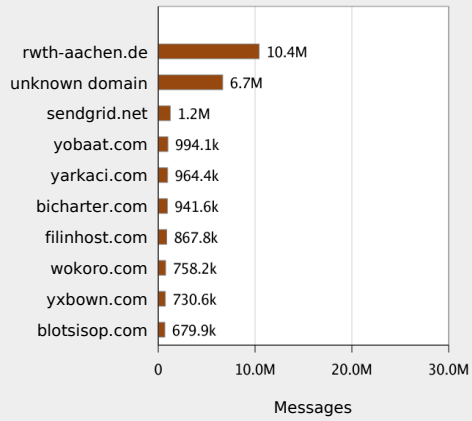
rwth-aachen.de 10.4M
unknown domain 6.7M
sendgrid.net 1.2M
yobaat.com 994.1k
yarkaci.com 964.4k
bicharter.com 941.6k
filinhost.com 867.8k
wokoro.com 758.2k
yxbown.com 730.6k
blotsisop.com 679.9k

0 10.0M 20.0M 30.0M

Messages